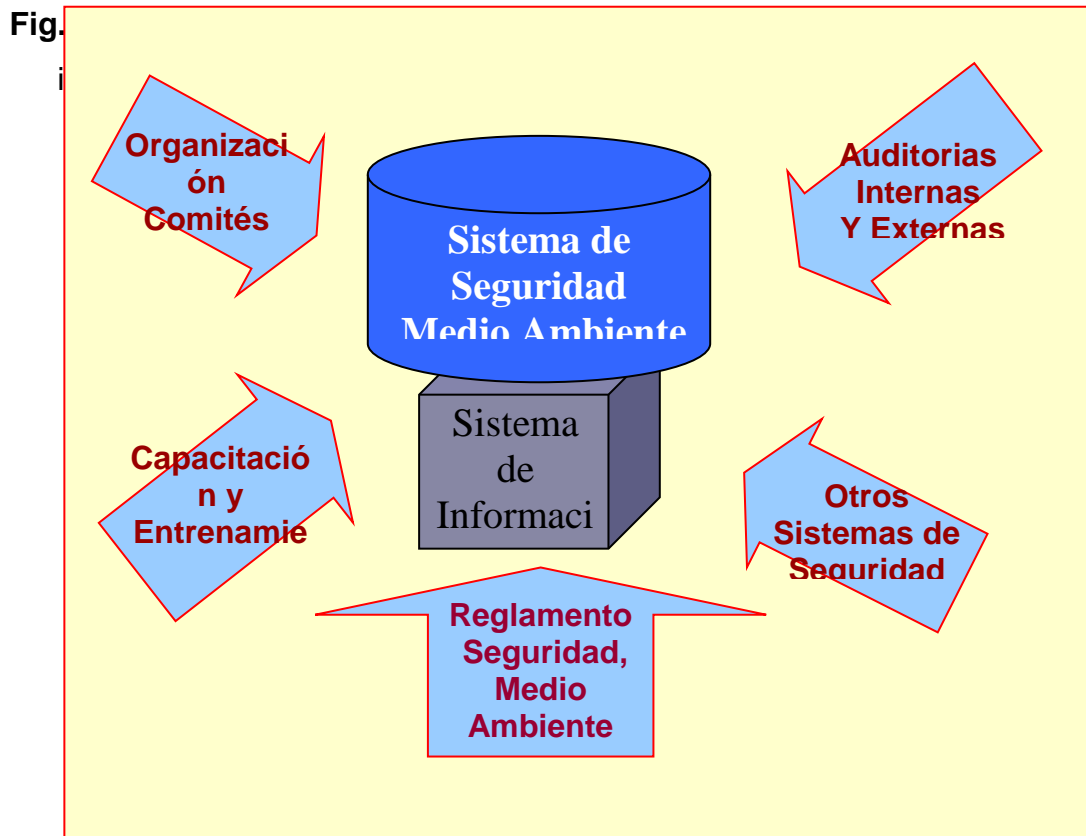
Fig.

i

Organización Comités

Sistema de Seguridad Medio Ambiente

Auditorias Internas Y Externas

Sistema de Informaci

Capacitación y Entrenamie

Otros Sistemas de Seguridad

Reglamento Seguridad, Medio Ambiente